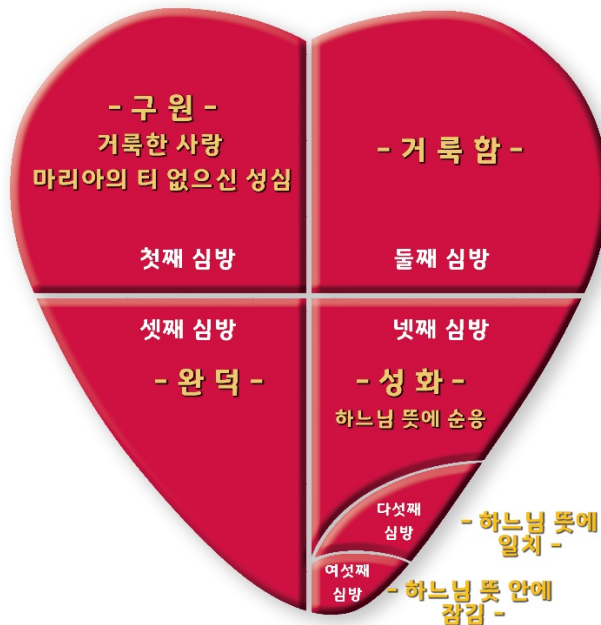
- 구 원 -
거룩한 사랑
마리아의 티 없으신 성심

첫째 심방

- 거 룩 함 -

둘째 심방

셋째 심방

- 완 덕 -

넷째 심방

- 성 화 -
하느님 뜻에 순응

다섯째 심방

- 하느님 뜻에 일치 -

여섯째 심방

- 하느님 뜻 안에 잠김 -